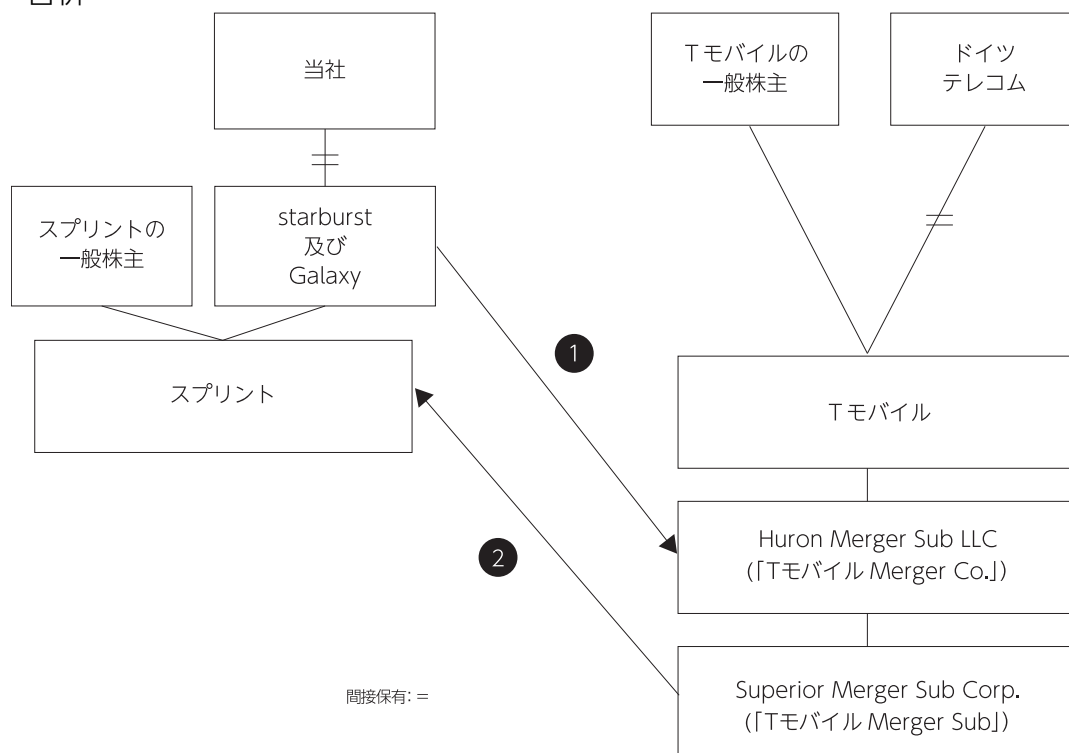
合併

当社

Tモバイルの一般株主

ドイツテレコム

スプリントの一般株主

starburst及びGalaxy

1

スプリント

Tモバイル

Huron Merger Sub LLC (「Tモバイル Merger Co.」)

2

間接保有: =

Superior Merger Sub Corp. (「Tモバイル Merger Sub」)